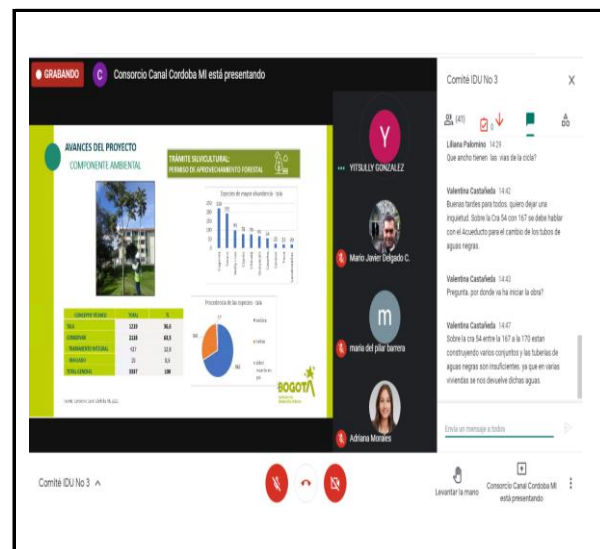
● GRABANDO C Consorcio Canal Cordoba MI está presentando

AVANCES DEL PROYECTO
COMPONENTE AMBIENTAL

TRÁMITE SILVICULTURAL:
PERMISO DE APROVECHAMIENTO FORESTAL

Especies de mayor abundancia - tala

| CONCEPTO TÉCNICO | TOTAL | % |
|---|---|---|
| TALA | 1210 | 36,6 |
| CONSERVAR | 2138 | 60,5 |
| TRATAMIENTO INTEGRAL | 127 | 2,0 |
| TRASLADO | 23 | 0,5 |
| TOTAL GENERAL | 3537 | 100 |

Procedencia de las especies - tala

BOGOTÁ

Fuente: Consorcio Canal Córdoba MI, 2022.

YITSULLY GONZALEZ
Mario Javier Delgado C.
maria del pilar barrera
Adriana Morales

Comité IDU No 3
(41)

Liliana Palomino 14:29
Que ancho tienen las vias de la cicla?

Valentina Castañeda 14:42
Buenas tardes para todos, quiero dejar una inquietud. Sobre la Cra 54 con 167 se debe hablar con el Acueducto para el cambio de los tubos de aguas negras.

Valentina Castañeda 14:43
Pregunta, por donde va ha iniciar la obra?

Valentina Castañeda 14:47
Sobre la cra 54 entre la 167 a la 170 estan construyendo varios conjuntos y las tuberias de aguas negras son insuficientes, ya que en varias viviendas se nos devuelve dichas aguas.

Envía un mensaje a todos

Comité IDU No 3 ^

Levantar la mano
Consorcio Canal Cordoba MI está presentando